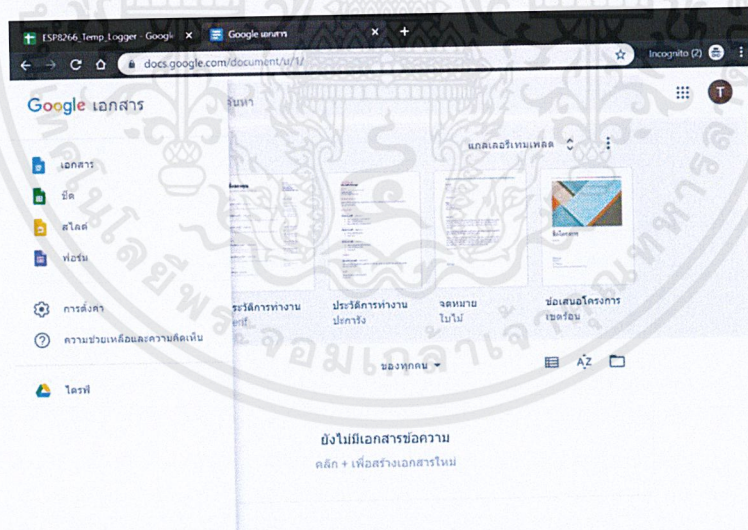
ESP8266_Temp_Logger - Googl ×
Google เอกสาร ×
+
docs.google.com/document/u/1/
Incognito (2)
T

Google เอกสาร
ค้นหา

เอกสาร
ชีต
สไลด์
ฟอร์ม

การตั้งค่า
ความช่วยเหลือและความคิดเห็น

ไดรฟ์

แกลเลอรีเทมเพลต

ประวัติการทำงาน
เซรีฟ

ประวัติการทำงาน
ปะการัง

จดหมาย
ใบไม้

ข้อเสนอโครงการ
เขตร้อน

ของทุกคน

ยังไม่มีเอกสารข้อความ
คลิก + เพื่อสร้างเอกสารใหม่

มหาวิทยาลัยเทคโนโลยีพระจอมเกล้าเจ้าคุณทหารลาดกระบัง